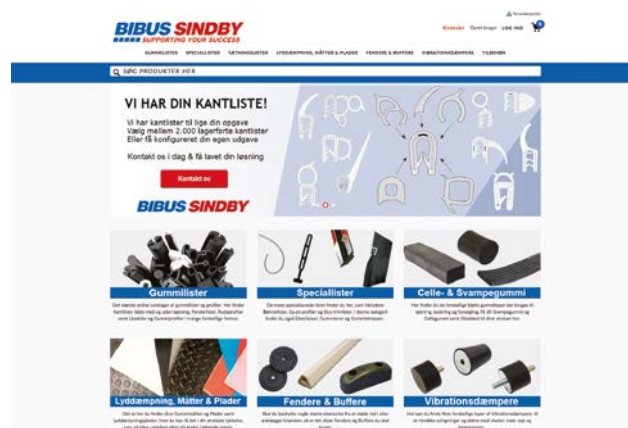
BIBUS SINDBY
SUPPORTING YOUR SUCCESS

Kontakt Opret bruger LOG IND

GUMMILISTER SPECIALLISTER TÆTNINGSLISTER LYDDÆMPNING, MÅTTER & PLADER FENDERE & BUFFERE VIBRATIONSDÆMPERE TILBEHØR

SØG PRODUKTER HER

VI HAR DIN KANTLISTE!

Vi har kantlister til lige din opgave
Vælg mellem 2.000 lagerførte kantlister
Eller få konfigureret din egen udgave

Kontakt os i dag & få lavet din løsning

Kontakt os

BIBUS SINDBY

Gummilister

Speciallister

Celle- & Svampegummi

Lyddæmpning, Måtter & Plader

Fendere & Buffere

Vibrationsdæmpere